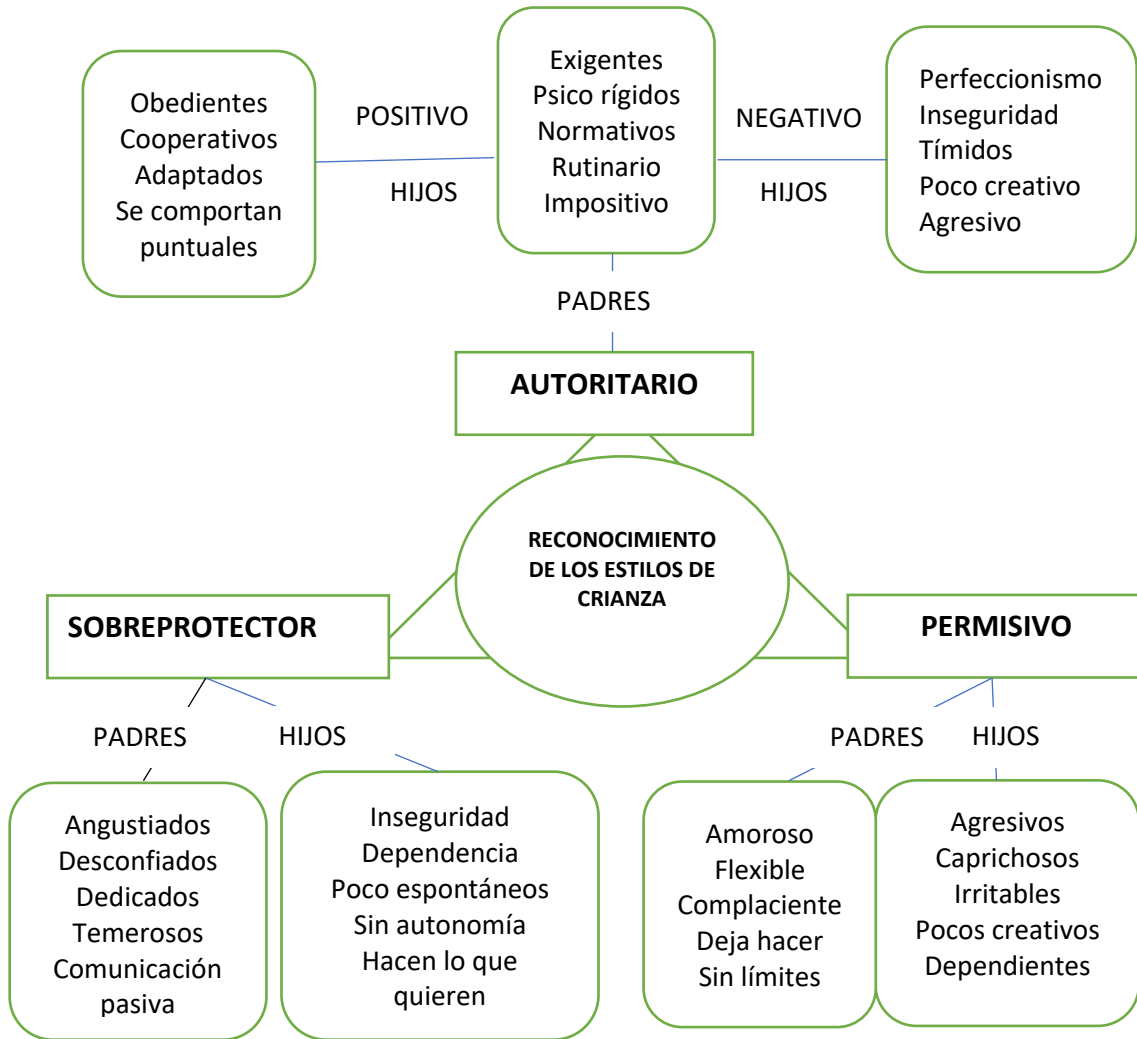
Obedientes
Cooperativos
Adaptados
Se comportan puntuales

POSITIVO

HIJOS

Exigentes
Psico rígidos
Normativos
Rutinario
Impositivo

NEGATIVO

HIJOS

Perfeccionismo
Inseguridad
Tímidos
Poco creativo
Agresivo

PADRES

AUTORITARIO

RECONOCIMIENTO DE LOS ESTILOS DE CRIANZA

SOBREPROTECTOR

PERMISIVO

PADRES

HIJOS

PADRES

HIJOS

Angustiados
Desconfiados
Dedicados
Temerosos
Comunicación pasiva

Inseguridad
Dependencia
Poco espontáneos
Sin autonomía
Hacen lo que quieren

Amoroso
Flexible
Complaciente
Deja hacer
Sin límites

Agresivos
Caprichosos
Irritables
Pocos creativos
Dependientes